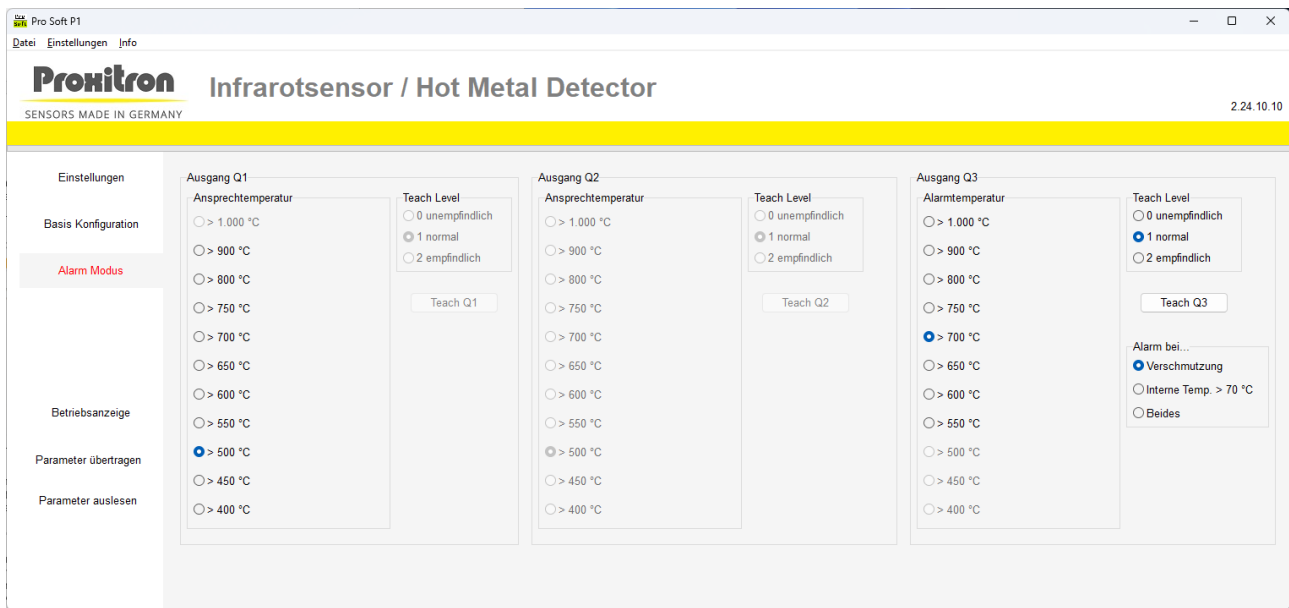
Pro Soft P1
Datei Einstellungen Info

Proxitron
SENSORS MADE IN GERMANY

Infrarotsensor / Hot Metal Detector

2.24.10.10

Einstellungen
Basis Konfiguration
Alarm Modus
Betriebsanzeige
Parameter übertragen
Parameter auslesen

Ausgang Q1
Ansprechtemperatur
> 1.000 °C
> 900 °C
> 800 °C
> 750 °C
> 700 °C
> 650 °C
> 600 °C
> 550 °C
> 500 °C
> 450 °C
> 400 °C
Teach Level
0 unempfindlich
1 normal
2 empfindlich
Teach Q1

Ausgang Q2
Ansprechtemperatur
> 1.000 °C
> 900 °C
> 800 °C
> 750 °C
> 700 °C
> 650 °C
> 600 °C
> 550 °C
> 500 °C
> 450 °C
> 400 °C
Teach Level
0 unempfindlich
1 normal
2 empfindlich
Teach Q2

Ausgang Q3
Alarmtemperatur
> 1.000 °C
> 900 °C
> 800 °C
> 750 °C
> 700 °C
> 650 °C
> 600 °C
> 550 °C
> 500 °C
> 450 °C
> 400 °C
Teach Level
0 unempfindlich
1 normal
2 empfindlich
Teach Q3
Alarm bei...
Verschmutzung
Interne Temp. > 70 °C
Beides